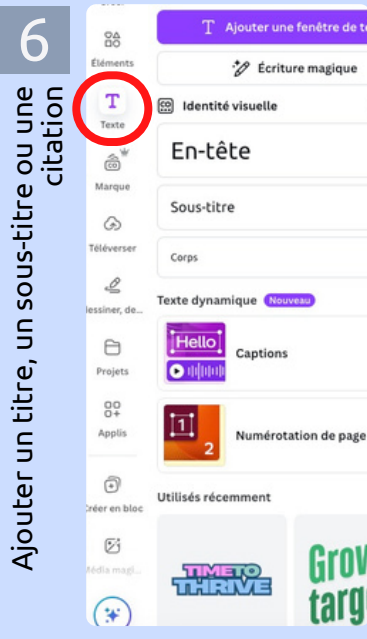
6

Ajouter un titre, un sous-titre ou une citation

Éléments
Texte
Marque
Téléverser
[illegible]essiner, de...
Projets
Applis
Créer en bloc
Média magi...

Ajouter une fenêtre de te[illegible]
Écriture magique
Identité visuelle
En-tête
Sous-titre
Corps
Texte dynamique Nouveau
Hello
Captions
1
2
Numérotation de page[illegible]
Utilisés récemment
TIME TO THRIVE
Grow targ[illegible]